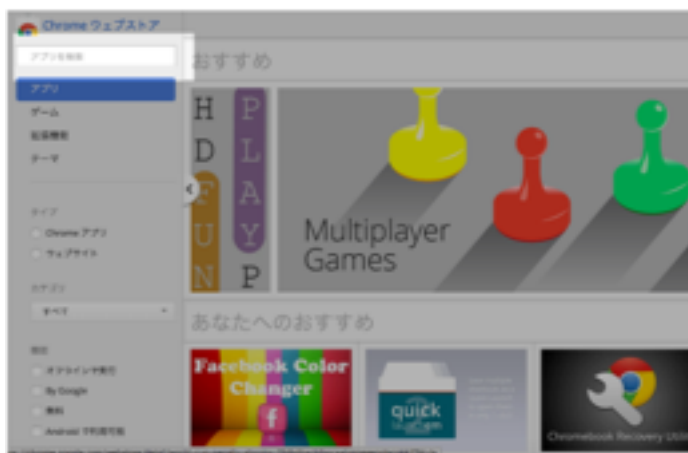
Chrome ウェブストア

アプリを検索

アプリ
ゲーム
拡張機能
テーマ

タイプ
Chrome アプリ
ウェブサイト

カテゴリ
すべて

機能
オフラインで実行
By Google
無料
Android で利用可能

おすすめ

H D F U N

P L A Y P

Multiplayer Games

あなたへのおすすめ

Facebook Color Changer

quick

Chromebook Recovery Utili